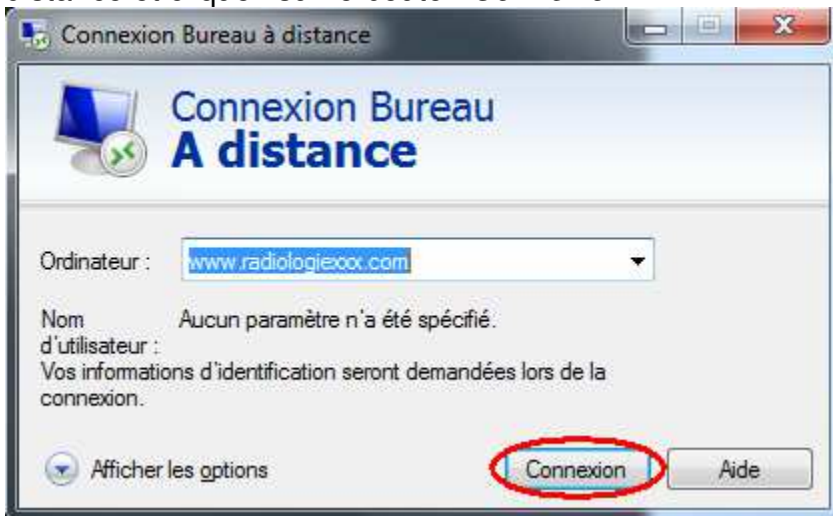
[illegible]

Connexion Bureau à distance

Connexion Bureau
A distance

Ordinateur : www.radiologiexxx.com

Nom d'utilisateur : Aucun paramètre n'a été spécifié.

Vos informations d'identification seront demandées lors de la connexion.

Afficher les options

Connexion

Aide